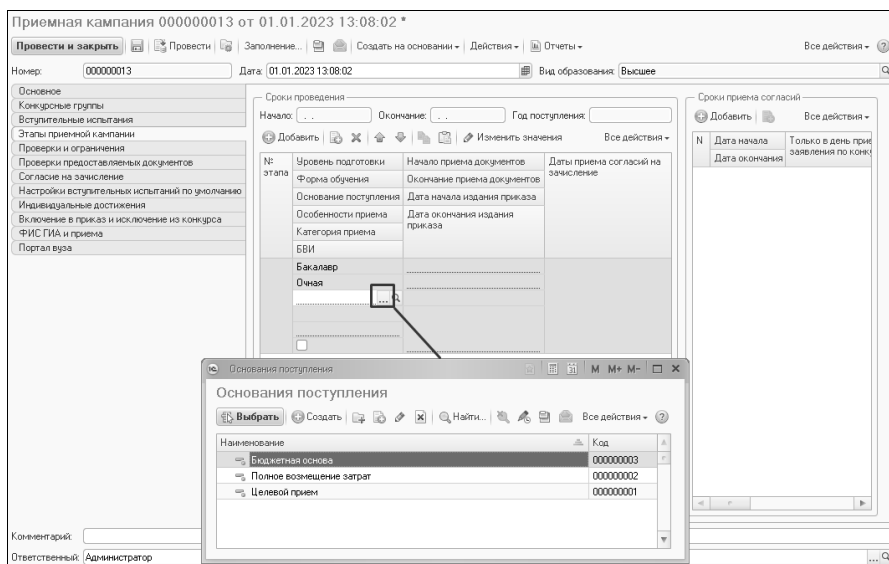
Приемная кампания 000000013 от 01.01.2023 13:08:02 *

Провести и закрыть | Провести | Заполнение... | Создать на основании | Действия | Отчеты | Все действия

Номер: 000000013 Дата: 01.01.2023 13:08:02 Вид образования: Высшее

Основное
Конкурсные группы
Вступительные испытания
Этапы приемной кампании
Проверки и ограничения
Проверки предоставляемых документов
Согласие на зачисление
Настройки вступительных испытаний по умолчанию
Индивидуальные достижения
Включение в приказ и исключение из конкурса
ФИС ГИА и приема
Портал вуза

Сроки проведения
Начало: . . Окончание: . . Год поступления:
Добавить | Изменить значения | Все действия

| № этапа | Уровень подготовки / Форма обучения / Основание поступления / Особенности приема / Категория приема / БВИ | Начало приема документов / Окончание приема документов / Дата начала издания приказа / Дата окончания издания приказа | Даты приема согласий на зачисление |
|---|---|---|---|
| | Бакалавр / Очная / ... | | |

Сроки приема согласий
Добавить | Все действия

| N | Дата начала / Дата окончания | Только в день прие заявления по конк |
|---|---|---|

Основания поступления

Основания поступления
Выбрать | Создать | Найти... | Все действия

| Наименование | Код |
|---|---|
| Бюджетная основа | 000000003 |
| Полное возмещение затрат | 000000002 |
| Целевой прием | 000000001 |

Комментарий:
Ответственный: Администратор